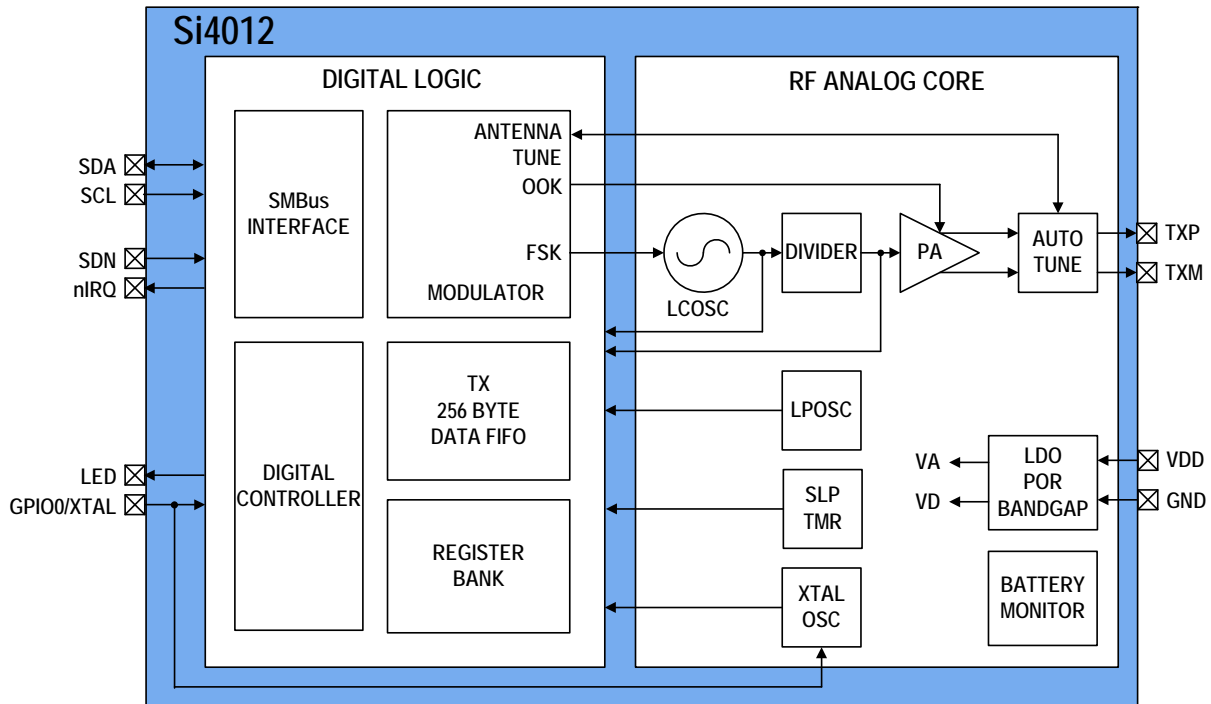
Si4012

SDA
SCL
SDN
nIRQ
LED
GPIO0/XTAL

DIGITAL LOGIC

SMBus INTERFACE

ANTENNA TUNE
OOK

FSK

MODULATOR

DIGITAL CONTROLLER

TX 256 BYTE DATA FIFO

REGISTER BANK

RF ANALOG CORE

LCOSC

DIVIDER

PA

AUTO TUNE

TXP
TXM

LPOSC

SLP TMR

XTAL OSC

VA
VD

LDO POR BANDGAP

VDD
GND

BATTERY MONITOR